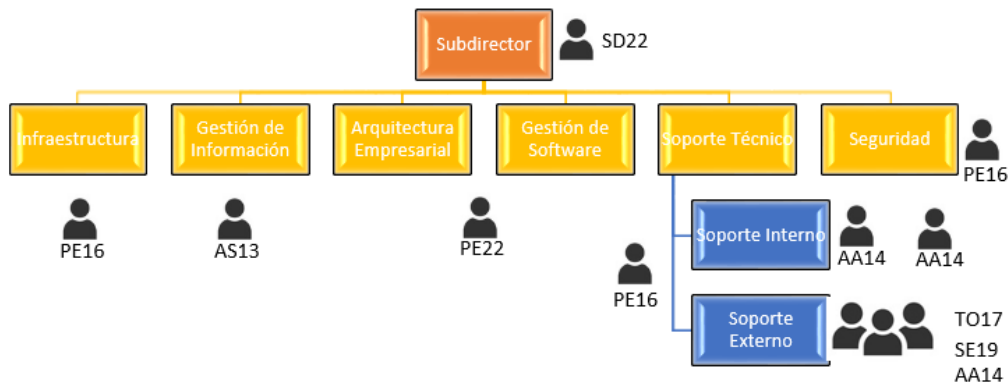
Subdirector
SD22

Infraestructura
Gestión de Información
Arquitectura Empresarial
Gestión de Software
Soporte Técnico
Seguridad
PE16

PE16
AS13
PE22

Soporte Interno
AA14
AA14
PE16
Soporte Externo
TO17
SE19
AA14